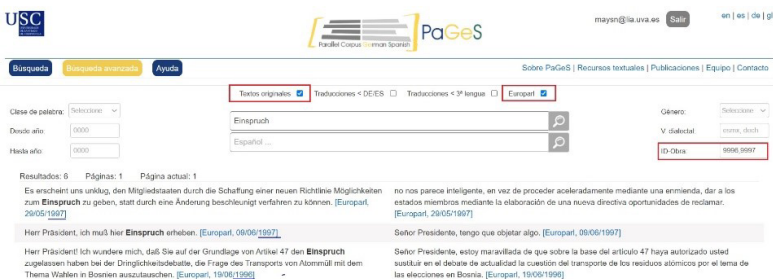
USC

Parallel Corpus German Spanish PaGeS

maysn@lia.uva.es Salir

en | es | de | gl

Búsqueda Búsqueda avanzada Ayuda

Sobre PaGeS | Recursos textuales | Publicaciones | Equipo | Contacto

Textos originales ☑ Traducciones < DE/ES ☐ Traducciones < 3ª lengua ☐ Europarl ☑

Clase de palabra: Seleccione

Desde año: 0000

Hasta año: 0000

Einspruch

Español ...

Género: Seleccione

V. dialectal: esmx, dech

ID-Obra: 9996,9997

Resultados: 6 Páginas: 1 Página actual: 1

Es erscheint uns unklug, den Mitgliedstaaten durch die Schaffung einer neuen Richtlinie Möglichkeiten zum **Einspruch** zu geben, statt durch eine Änderung beschleunigt verfahren zu können. [Europarl, 29/05/1997]

no nos parece inteligente, en vez de proceder aceleradamente mediante una enmienda, dar a los estados miembros mediante la elaboración de una nueva directiva oportunidades de reclamar. [Europarl, 29/05/1997]

Herr Präsident, ich muß hier **Einspruch** erheben. [Europarl, 09/06/1997]

Señor Presidente, tengo que objetar algo. [Europarl, 09/06/1997]

Herr Präsident! Ich wundere mich, daß Sie auf der Grundlage von Artikel 47 den **Einspruch** zugelassen haben bei der Dringlichkeitsdebatte, die Frage des Transports von Atommüll mit dem Thema Wahlen in Bosnien auszutauschen. [Europarl, 19/06/1996]

Señor Presidente, estoy maravillada de que sobre la base del artículo 47 haya autorizado usted sustituir en el debate de actualidad la cuestión del transporte de los residuos atómicos por el tema de las elecciones en Bosnia. [Europarl, 19/06/1996]